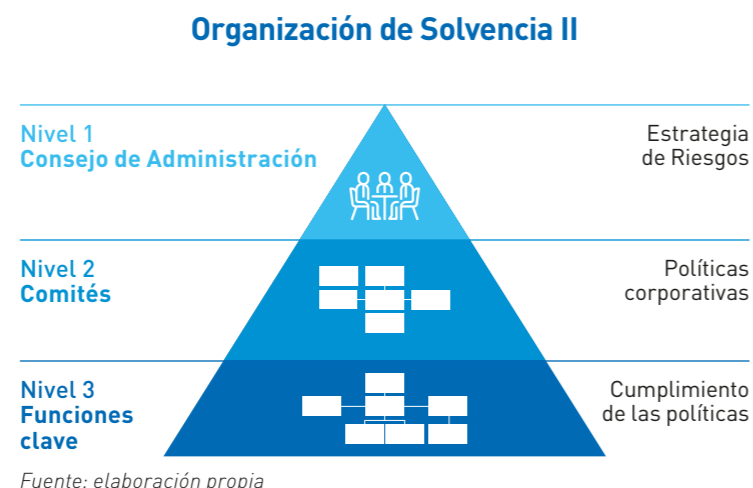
Organización de Solvencia II

Nivel 1
Consejo de Administración

Estrategia de Riesgos

Nivel 2
Comités

Políticas corporativas

Nivel 3
Funciones clave

Cumplimiento de las políticas

Fuente: elaboración propia